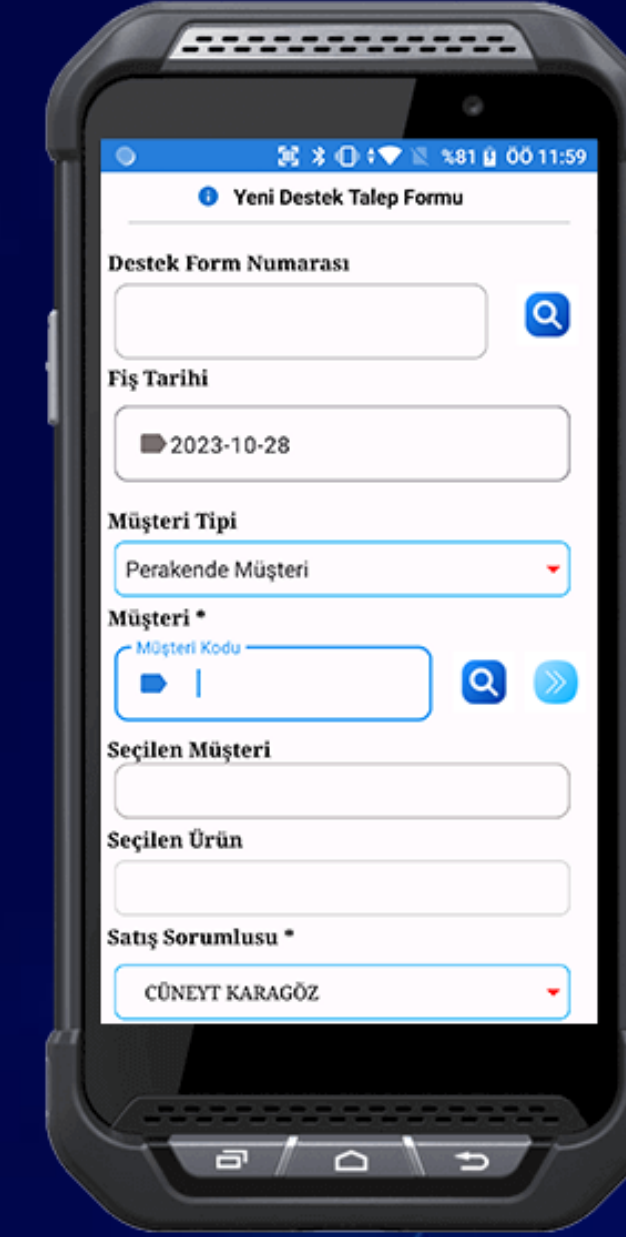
%81 ÖÖ 11:59

Yeni Destek Talep Formu

Destek Form Numarası

Fiş Tarihi

2023-10-28

Müşteri Tipi

Perakende Müşteri

Müşteri *

Müşteri Kodu

Seçilen Müşteri

Seçilen Ürün

Satış Sorumlusu *

CÜNEYT KARAGÖZ